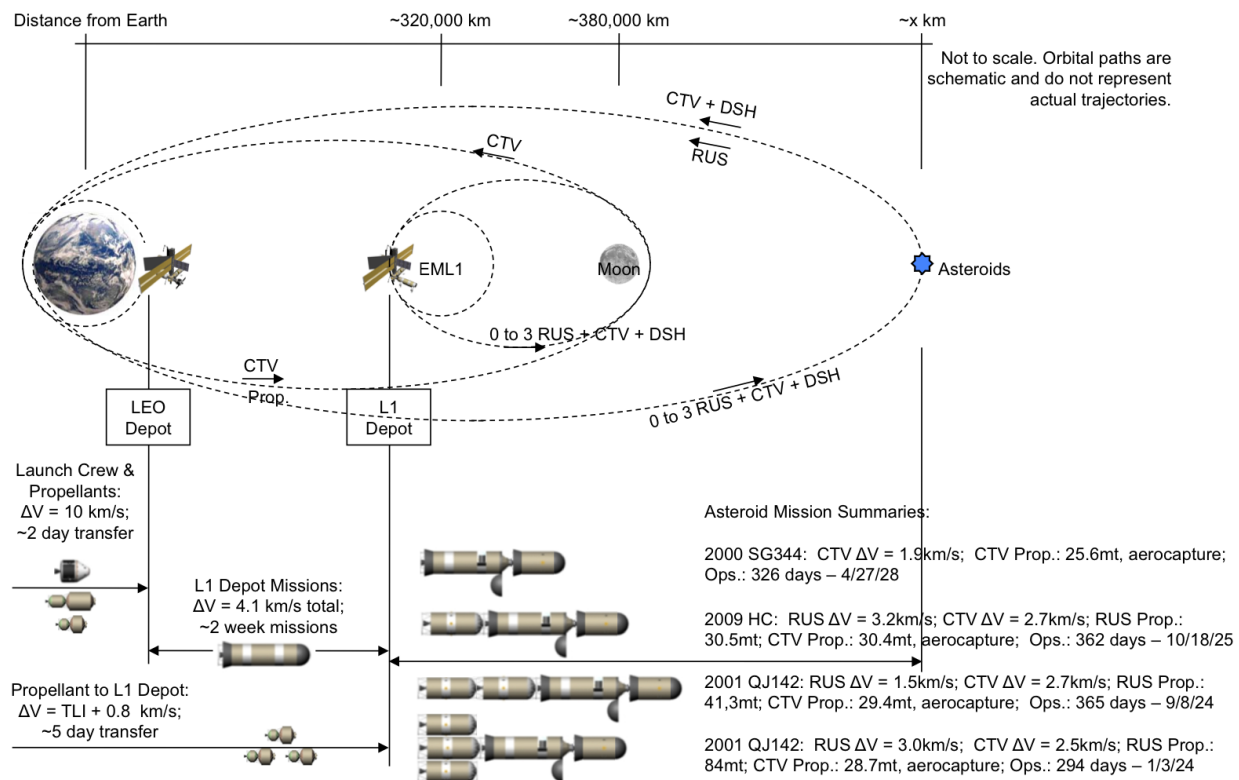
Distance from Earth

~320,000 km

~380,000 km

~x km

Not to scale. Orbital paths are schematic and do not represent actual trajectories.

CTV + DSH

RUS

CTV

EML1

Moon

Asteroids

0 to 3 RUS + CTV + DSH

CTV

Prop.

0 to 3 RUS + CTV + DSH

LEO Depot

L1 Depot

Launch Crew & Propellants: $\Delta V$ = 10 km/s; ~2 day transfer

L1 Depot Missions: $\Delta V$ = 4.1 km/s total; ~2 week missions

Propellant to L1 Depot: $\Delta V$ = TLI + 0.8 km/s; ~5 day transfer

Asteroid Mission Summaries:

2000 SG344: CTV $\Delta V$ = 1.9km/s; CTV Prop.: 25.6mt, aerocapture; Ops.: 326 days – 4/27/28

2009 HC: RUS $\Delta V$ = 3.2km/s; CTV $\Delta V$ = 2.7km/s; RUS Prop.: 30.5mt; CTV Prop.: 30.4mt, aerocapture; Ops.: 362 days – 10/18/25

2001 QJ142: RUS $\Delta V$ = 1.5km/s; CTV $\Delta V$ = 2.7km/s; RUS Prop.: 41,3mt; CTV Prop.: 29.4mt, aerocapture; Ops.: 365 days – 9/8/24

2001 QJ142: RUS $\Delta V$ = 3.0km/s; CTV $\Delta V$ = 2.5km/s; RUS Prop.: 84mt; CTV Prop.: 28.7mt, aerocapture; Ops.: 294 days – 1/3/24